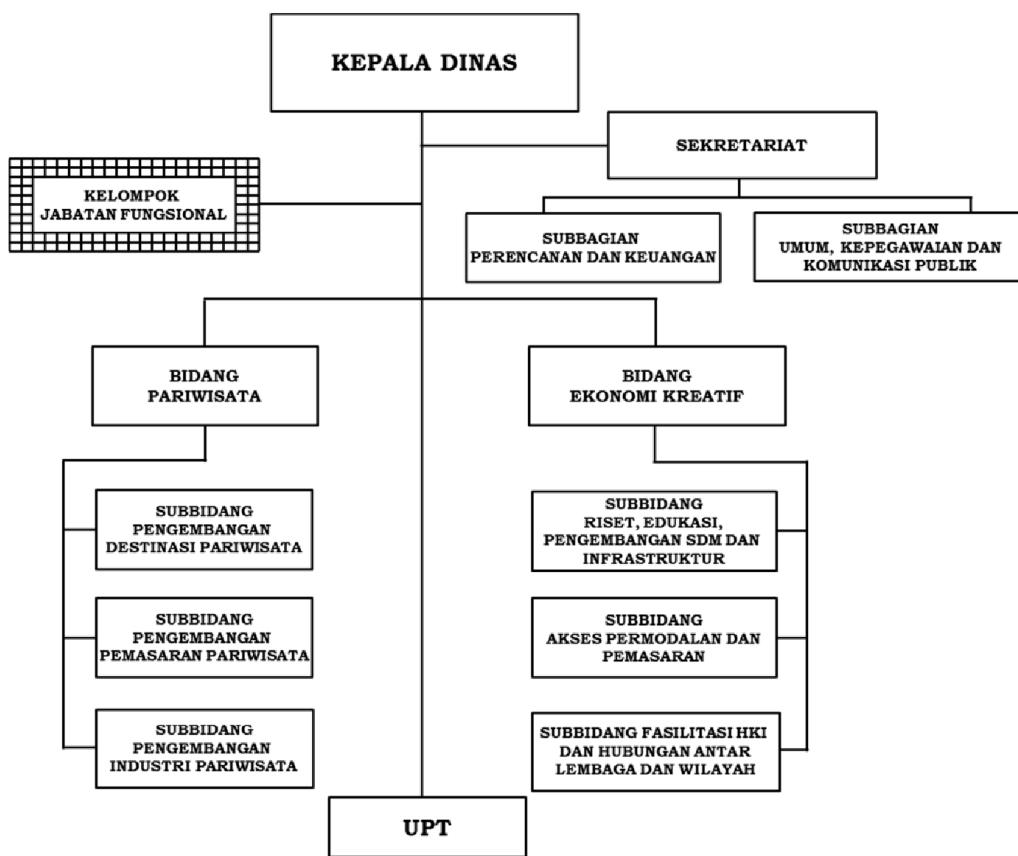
KEPALA DINAS

SEKRETARIAT

KELOMPOK JABATAN FUNGSIONAL

SUBBAGIAN PERENCANAN DAN KEUANGAN

SUBBAGIAN UMUM, KEPEGAWAIAN DAN KOMUNIKASI PUBLIK

BIDANG PARIWISATA

BIDANG EKONOMI KREATIF

SUBBIDANG PENGEMBANGAN DESTINASI PARIWISATA

SUBBIDANG PENGEMBANGAN PEMASARAN PARIWISATA

SUBBIDANG PENGEMBANGAN INDUSTRI PARIWISATA

SUBBIDANG RISET, EDUKASI, PENGEMBANGAN SDM DAN INFRASTRUKTUR

SUBBIDANG AKSES PERMODALAN DAN PEMASARAN

SUBBIDANG FASILITASI HKI DAN HUBUNGAN ANTAR LEMBAGA DAN WILAYAH

UPT